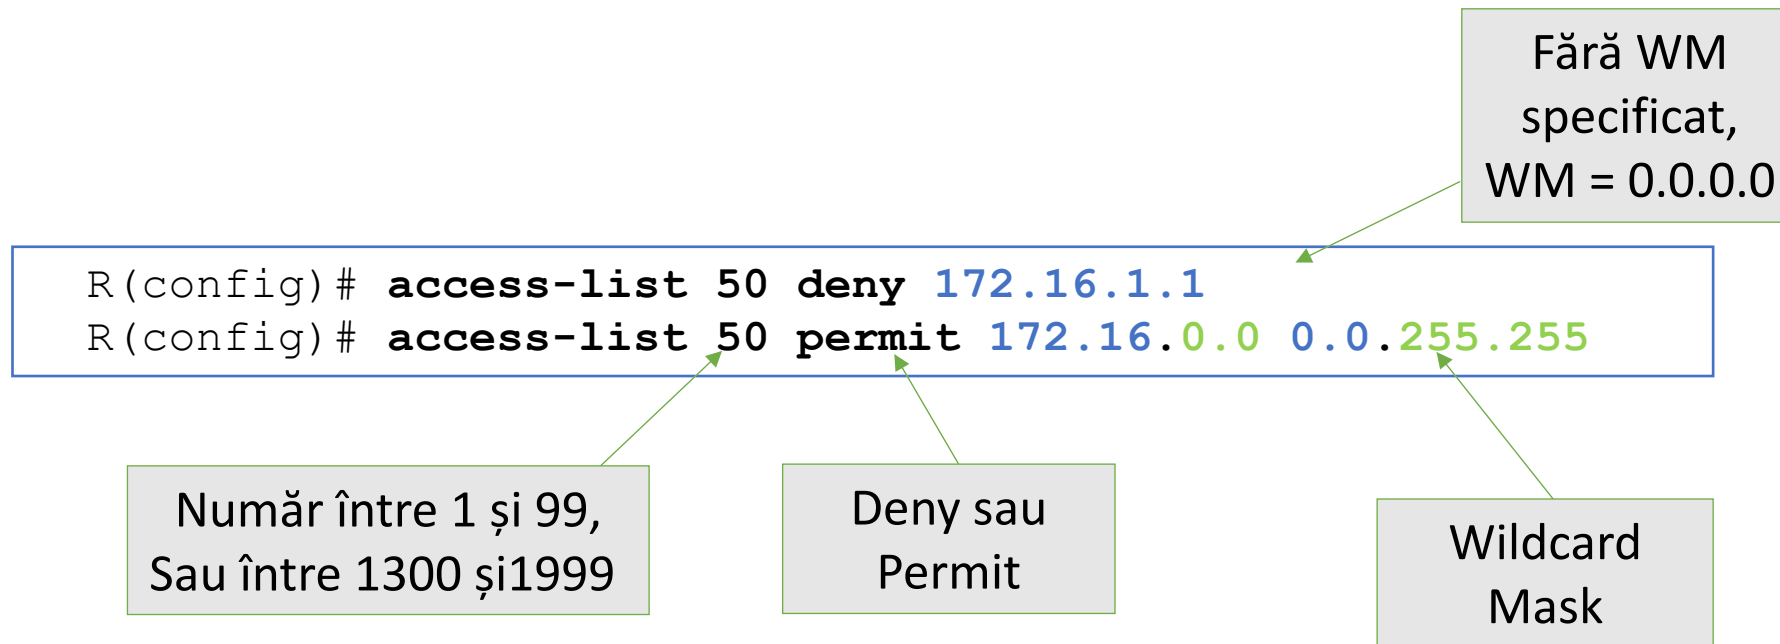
Fără WM specificat, WM = 0.0.0.0

R(config)# access-list 50 deny 172.16.1.1
R(config)# access-list 50 permit 172.16.0.0 0.0.255.255

Număr între 1 și 99, Sau între 1300 și1999

Deny sau Permit

Wildcard Mask